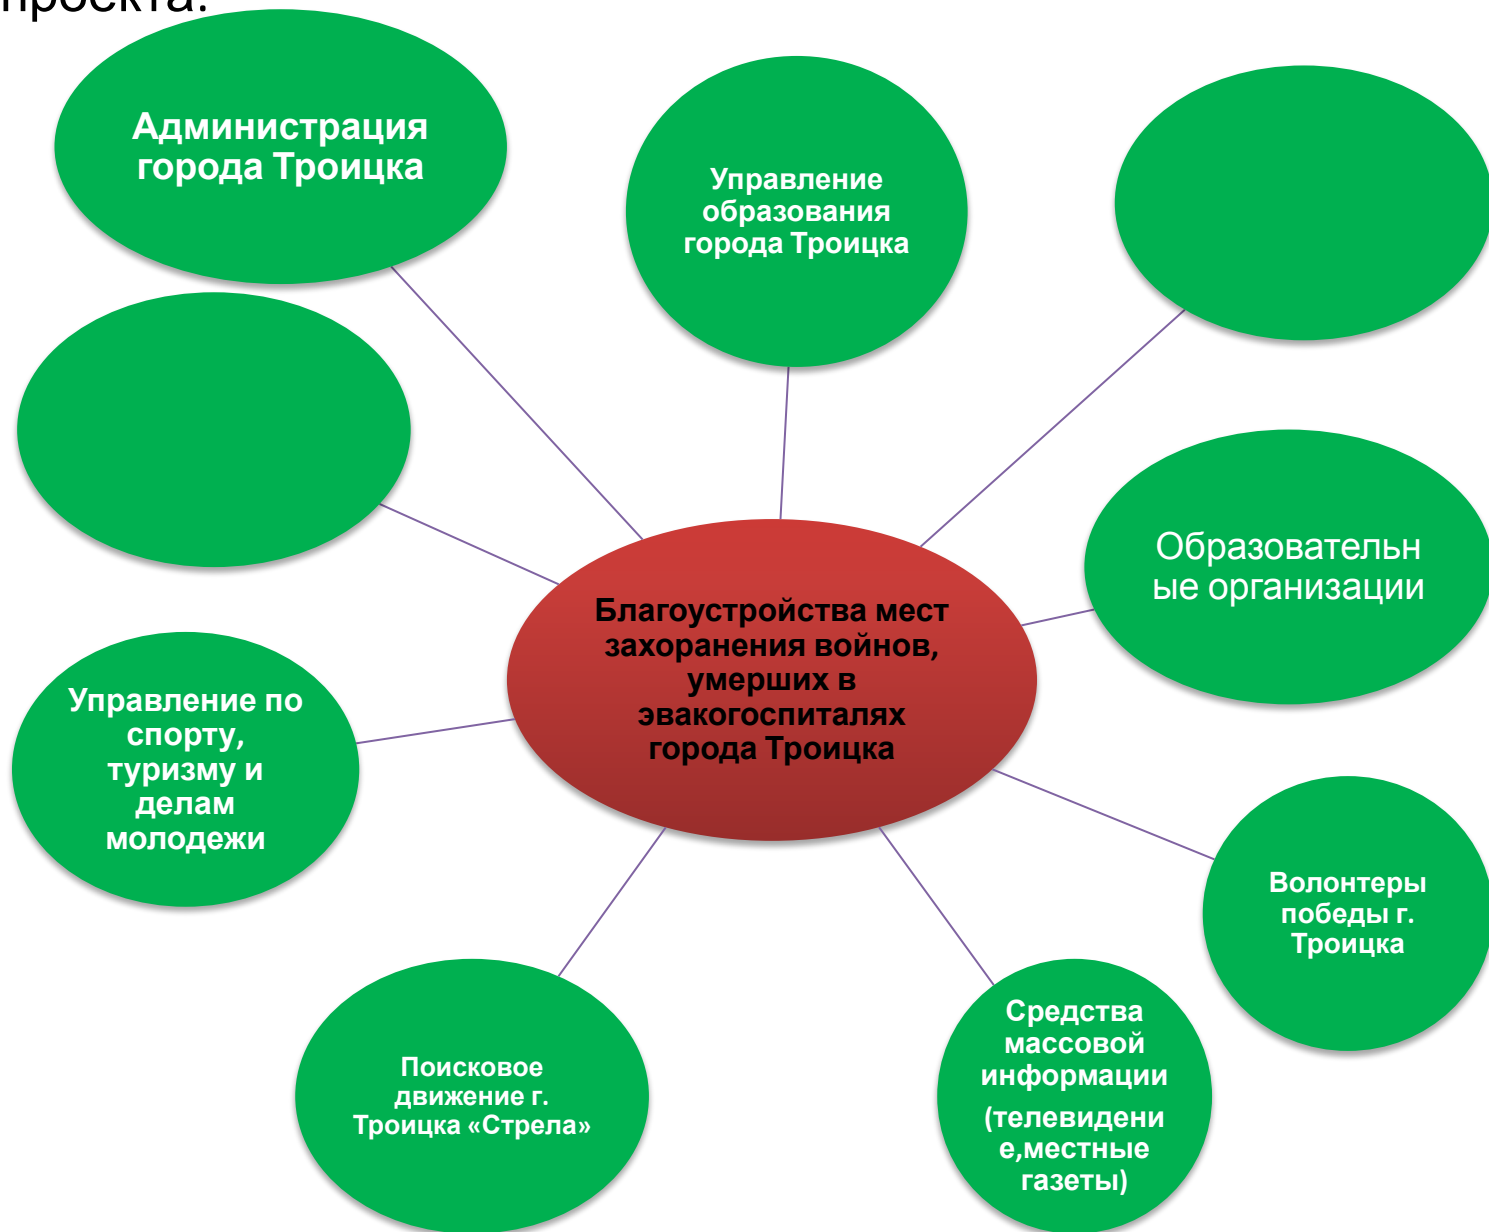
проекта:

Администрация города Троицка

Управление образования города Троицка

Благоустройства мест захоранения войнов, умерших в эвакогоспиталях города Троицка

Образовательные организации

Управление по спорту, туризму и делам молодежи

Волонтеры победы г. Троицка

Поисковое движение г. Троицка «Стрела»

Средства массовой информации (телевидение,местные газеты)